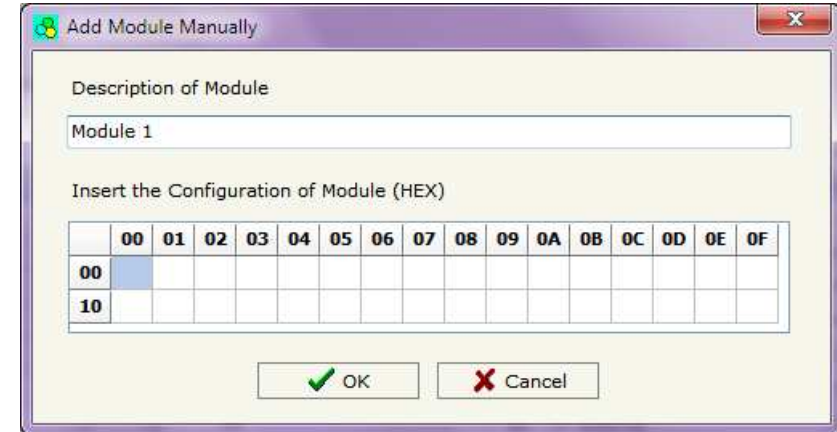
Add Module Manually

Description of Module

Module 1

Insert the Configuration of Module (HEX)

| | 00 | 01 | 02 | 03 | 04 | 05 | 06 | 07 | 08 | 09 | 0A | 0B | 0C | 0D | 0E | 0F |
|---|---|---|---|---|---|---|---|---|---|---|---|---|---|---|---|---|
| 00 | | | | | | | | | | | | | | | | |
| 10 | | | | | | | | | | | | | | | | |

OK

Cancel